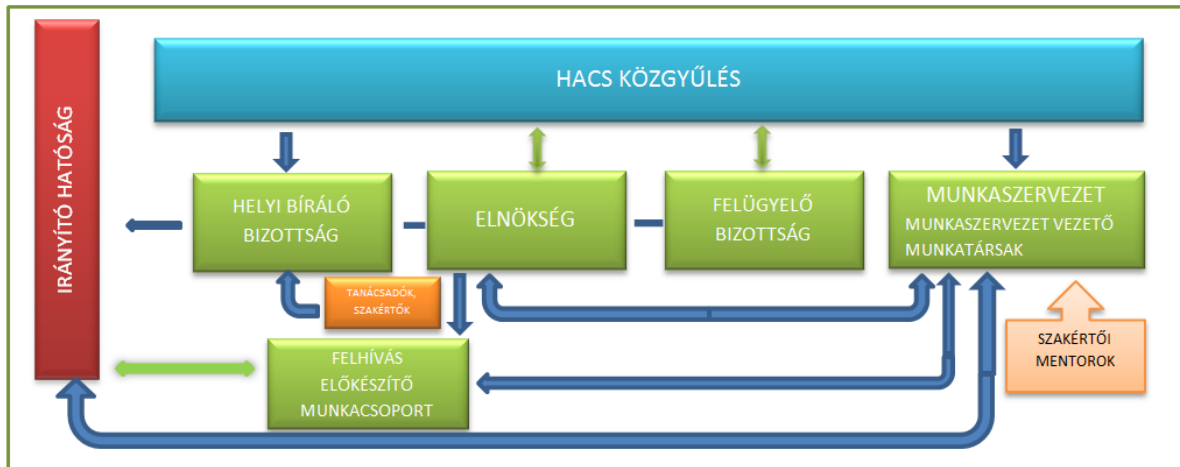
IRÁNYÍTÓ HATÓSÁG

HACS KÖZGYŰLÉS

HELYI BÍRÁLÓ BIZOTTSÁG

ELNÖKSÉG

FELÜGYELŐ BIZOTTSÁG

MUNKASZERVEZET
MUNKASZERVEZET VEZETŐ
MUNKATÁRSAK

TANÁCSADÓK, SZAKÉRTŐK

SZAKÉRTŐI MENTOROK

FELHÍVÁS ELŐKÉSZÍTŐ MUNKACSOPORT